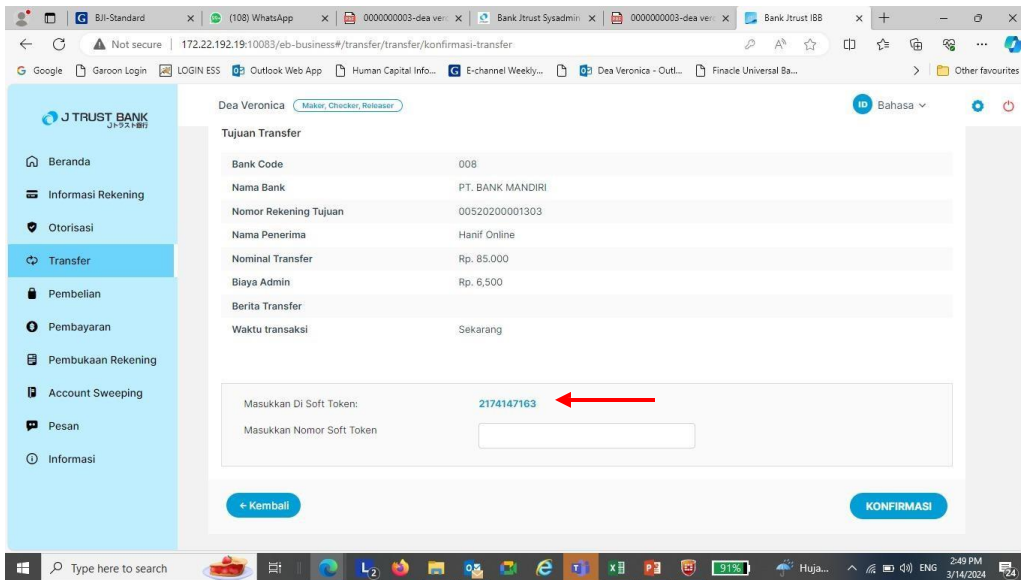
BJI-Standard
(108) WhatsApp
0000000003-dea ver
Bank Jtrust Sysadmin
0000000003-dea ver
Bank Jtrust IBB

Not secure | 172.22.192.19:10083/eb-business#/transfer/transfer/konfirmasi-transfer

Google  Garoon Login  LOGIN ESS  Outlook Web App  Human Capital Info...  E-channel Weekly...  Dea Veronica - Outl...  Finacle Universal Ba...  Other favourites

J TRUST BANK
Jトラスト銀行

Dea Veronica (Maker, Checker, Releaser)
ID Bahasa

Beranda
Informasi Rekening
Otorisasi
Transfer
Pembelian
Pembayaran
Pembukaan Rekening
Account Sweeping
Pesan
Informasi

Tujuan Transfer

| Bank Code | 008 |
|---|---|
| Nama Bank | PT. BANK MANDIRI |
| Nomor Rekening Tujuan | 00520200001303 |
| Nama Penerima | Hanif Online |
| Nominal Transfer | Rp. 85.000 |
| Biaya Admin | Rp. 6,500 |
| Berita Transfer | |
| Waktu transaksi | Sekarang |

Masukkan Di Soft Token: 2174147163
Masukkan Nomor Soft Token

← Kembali
KONFIRMASI

Type here to search
91%
Huja...
ENG
2:49 PM
3/14/2024
24